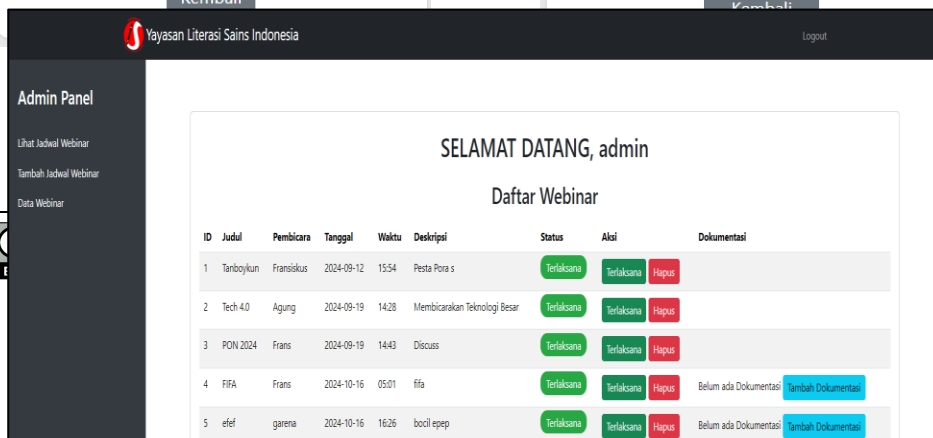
Kembali

Kembali

Yayasan Literasi Sains Indonesia

Logout

Admin Panel

Lihat Jadwal Webinar

Tambah Jadwal Webinar

Data Webinar

SELAMAT DATANG, admin

Daftar Webinar

| ID | Judul | Pembicara | Tanggal | Waktu | Deskripsi | Status | Aksi | Dokumentasi |
|---|---|---|---|---|---|---|---|---|
| 1 | Tanboykun | Fransiskus | 2024-09-12 | 15:54 | Pesta Pora s | Terlaksana | Terlaksana Hapus | |
| 2 | Tech 4.0 | Agung | 2024-09-19 | 14:28 | Membicarakan Teknologi Besar | Terlaksana | Terlaksana Hapus | |
| 3 | PON 2024 | Frans | 2024-09-19 | 14:43 | Discuss | Terlaksana | Terlaksana Hapus | |
| 4 | FIFA | Frans | 2024-10-16 | 05:01 | fifa | Terlaksana | Terlaksana Hapus | Belum ada Dokumentasi Tambah Dokumentasi |
| 5 | efef | garena | 2024-10-16 | 16:26 | bocil epep | Terlaksana | Terlaksana Hapus | Belum ada Dokumentasi Tambah Dokumentasi |